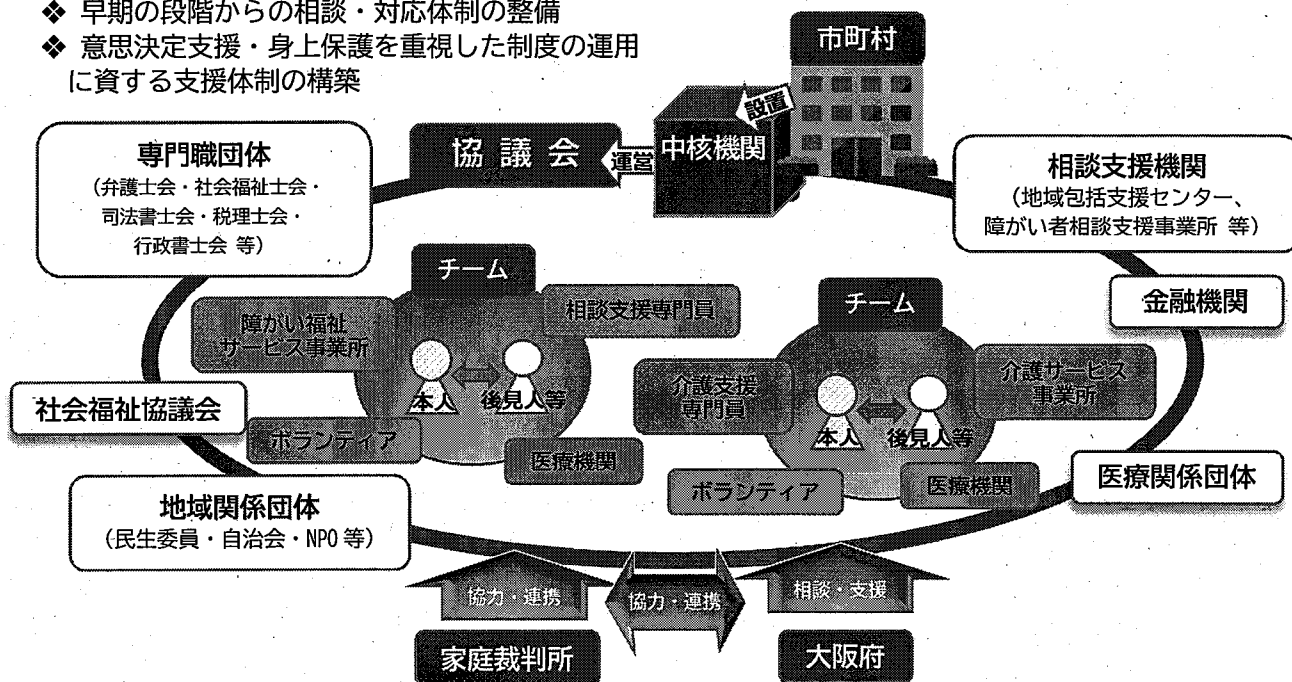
❖ 早期の段階からの相談・対応体制の整備
❖ 意思決定支援・身上保護を重視した制度の運用に資する支援体制の構築

市町村

設置

中核機関

運営

協議会

専門職団体
（弁護士会・社会福祉士会・司法書士会・税理士会・行政書士会 等）

相談支援機関
（地域包括支援センター、障がい者相談支援事業所 等）

金融機関

チーム

障がい福祉サービス事業所

相談支援専門員

本人

後見人等

ボランティア

医療機関

チーム

介護支援専門員

介護サービス事業所

本人

後見人等

ボランティア

医療機関

社会福祉協議会

医療関係団体

地域関係団体
（民生委員・自治会・NPO 等）

協力・連携

協力・連携

相談・支援

家庭裁判所

大阪府